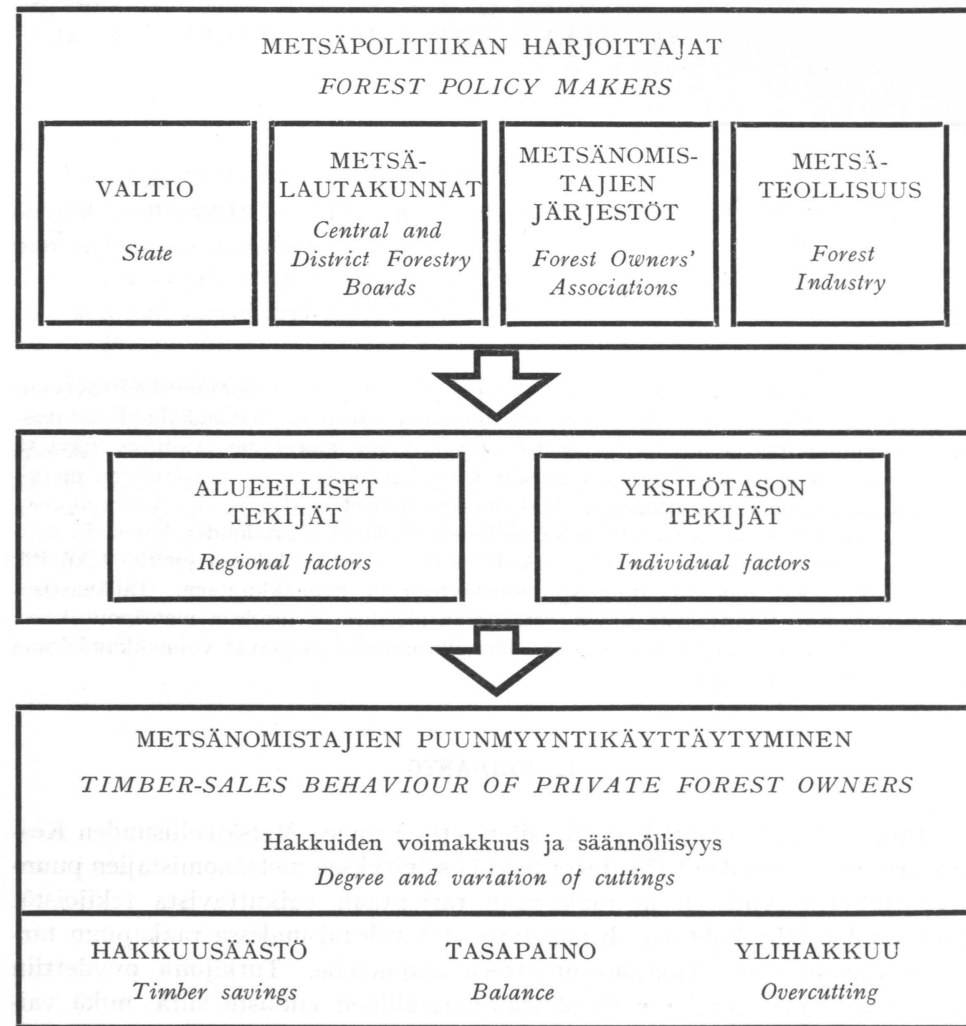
METSÄPOLITIIKAN HARJOITTAJAT
*FOREST POLICY MAKERS*

VALTIO
*State*

METSÄLAUTAKUNNAT
*Central and District Forestry Boards*

METSÄNOMISTAJIEN JÄRJESTÖT
*Forest Owners' Associations*

METSÄTEOLLISUUS
*Forest Industry*

ALUEELLISET TEKIJÄT
*Regional factors*

YKSILÖTASON TEKIJÄT
*Individual factors*

METSÄNOMISTAJIEN PUUNMYYNTIKÄYTTÄYTYMINEN
*TIMBER-SALES BEHAVIOUR OF PRIVATE FOREST OWNERS*

Hakkuiden voimakkuus ja säännöllisyys
*Degree and variation of cuttings*

HAKKUUSÄÄSTÖ
*Timber savings*

TASAPAINO
*Balance*

YLIHAKKUU
*Overcutting*